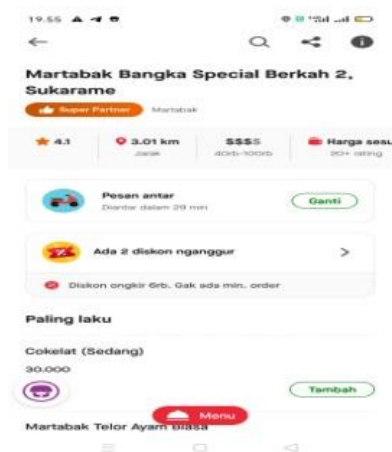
19.55

Martabak Bangka Special Berkah 2, Sukarame

Super Partner Martabak

4.1 | 3.01 km Jarak | $$$$ 40rb-100rb | Harga sesu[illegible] 20+ rating

Pesan antar
Diantar dalam 29 min
Ganti

Ada 2 diskon nganggur >

Diskon ongkir 6rb. Gak ada min. order

Paling laku

Cokelat (Sedang)
30.000
Tambah

Menu

Martabak Telor Ayam Biasa